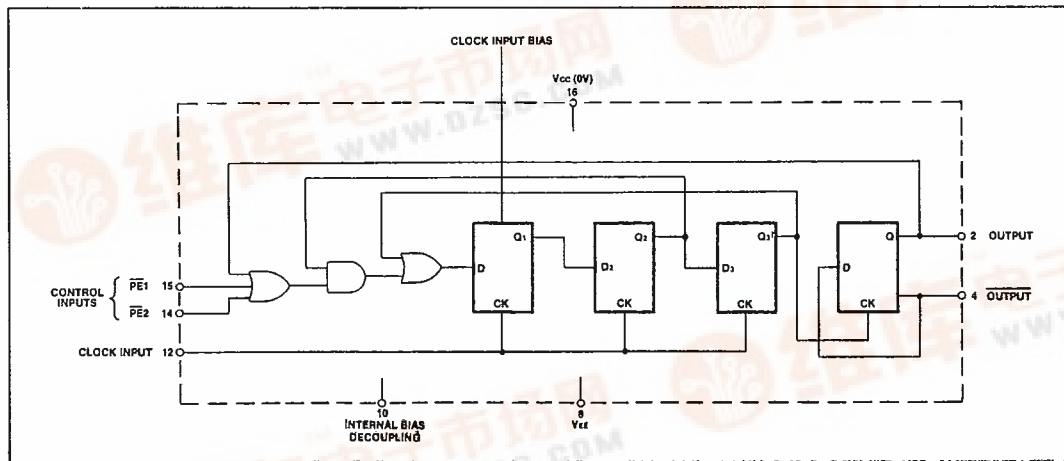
CLOCK INPUT BIAS

Vcc (0V)
16

CONTROL INPUTS
$\overline{PE1}$ 15
$\overline{PE2}$ 14

CLOCK INPUT 12

D
$Q_1$
CK

$D_2$
$Q_2$
CK

$D_3$
$Q_3$
CK

D
Q
CK

2 OUTPUT
4 $\overline{OUTPUT}$

10
INTERNAL BIAS DECOUPLING

8
$V_{EE}$

维库电子市场网
WWW.DZSC.COM